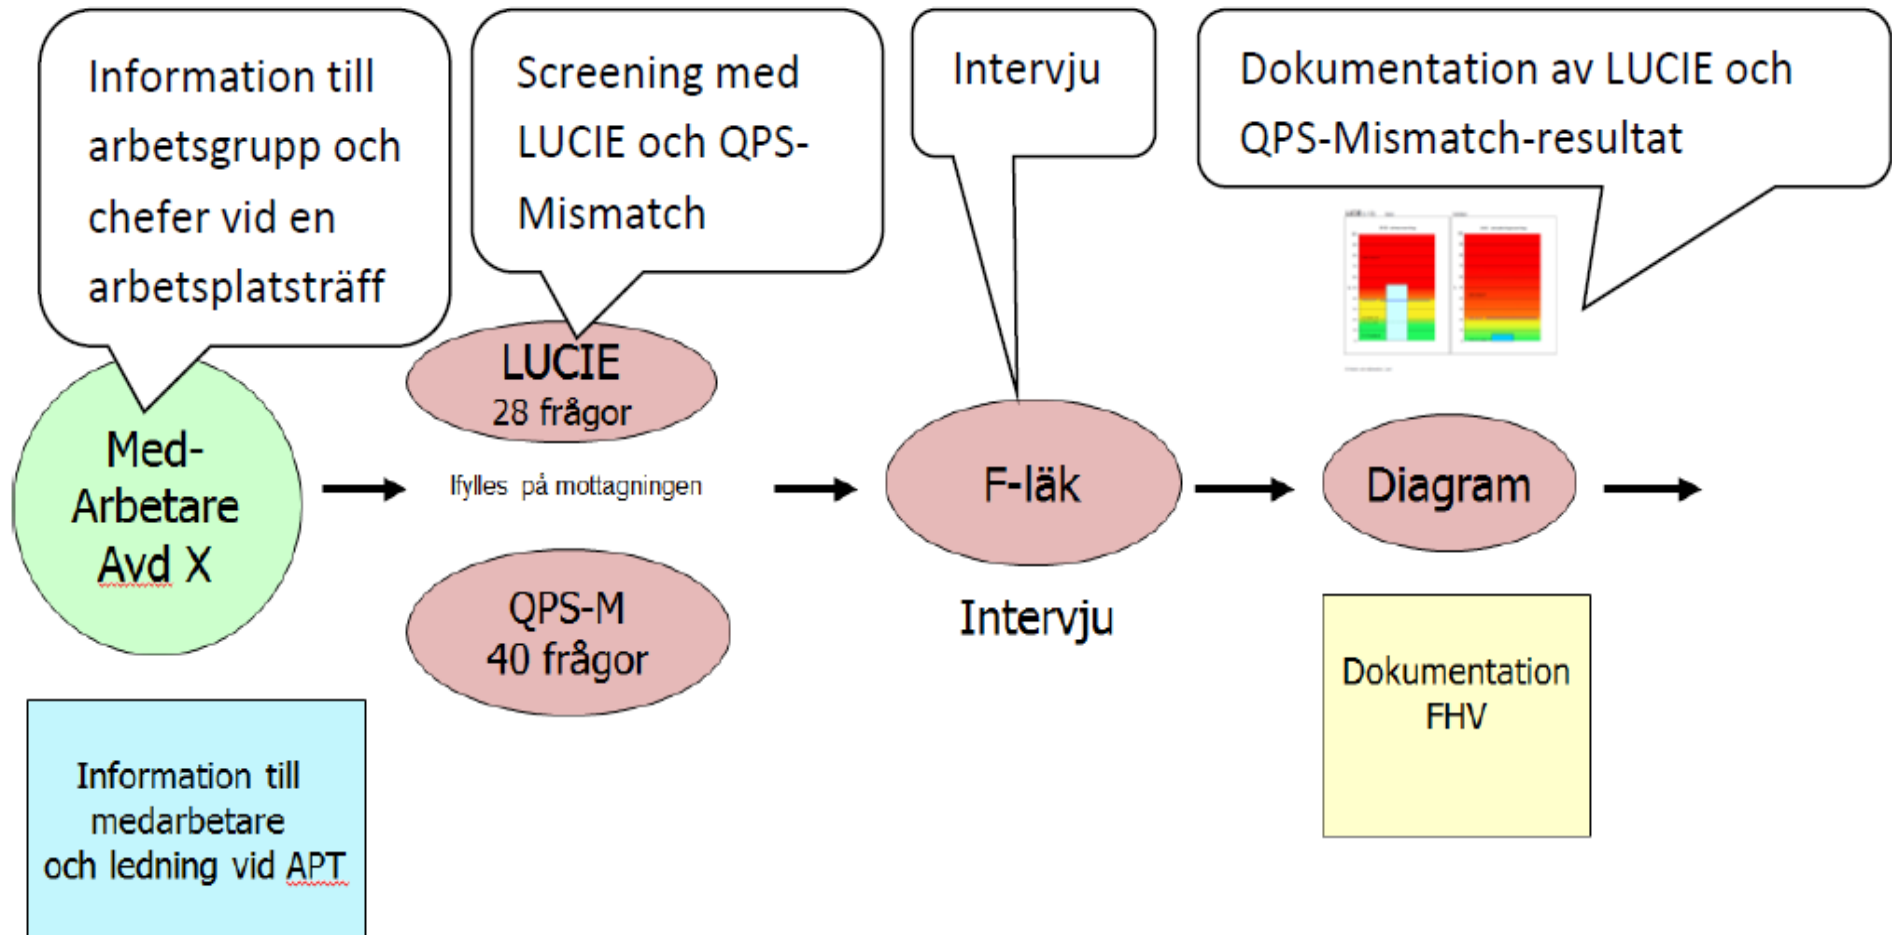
Information till arbetsgrupp och chefer vid en arbetsplatsträff

Screening med LUCIE och QPS-Mismatch

Intervju

Dokumentation av LUCIE och QPS-Mismatch-resultat

Med-Arbetare Avd X

LUCIE 28 frågor

Ifylles på mottagningen

QPS-M 40 frågor

F-läk

Intervju

Diagram

Dokumentation FHV

Information till medarbetare och ledning vid APT